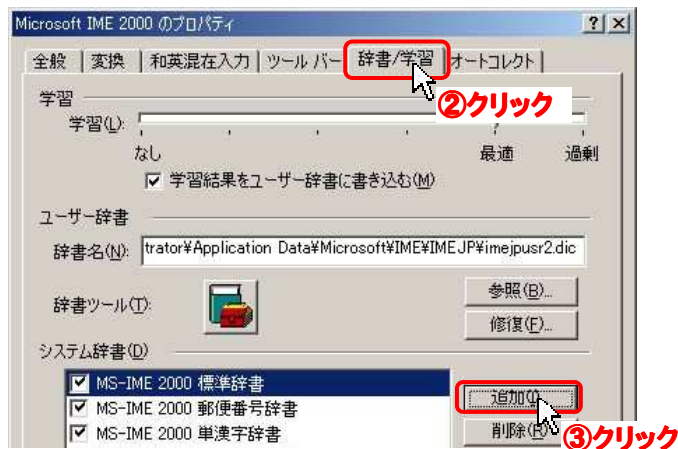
Microsoft IME 2000 のプロパティ
? X
全般 | 変換 | 和英混在入力 | ツール バー | 辞書/学習 | オートコレクト
②クリック
学習
学習(L):
なし
最適
過剰
☑ 学習結果をユーザー辞書に書き込む(M)
ユーザー辞書
辞書名(N): trator¥Application Data¥Microsoft¥IME¥IMEJP¥imejpusr2.dic
辞書ツール(T):
参照(B)...
修復(F)...
システム辞書(D)
☑ MS-IME 2000 標準辞書
☑ MS-IME 2000 郵便番号辞書
☑ MS-IME 2000 単漢字辞書
追加(
削除(R
③クリック